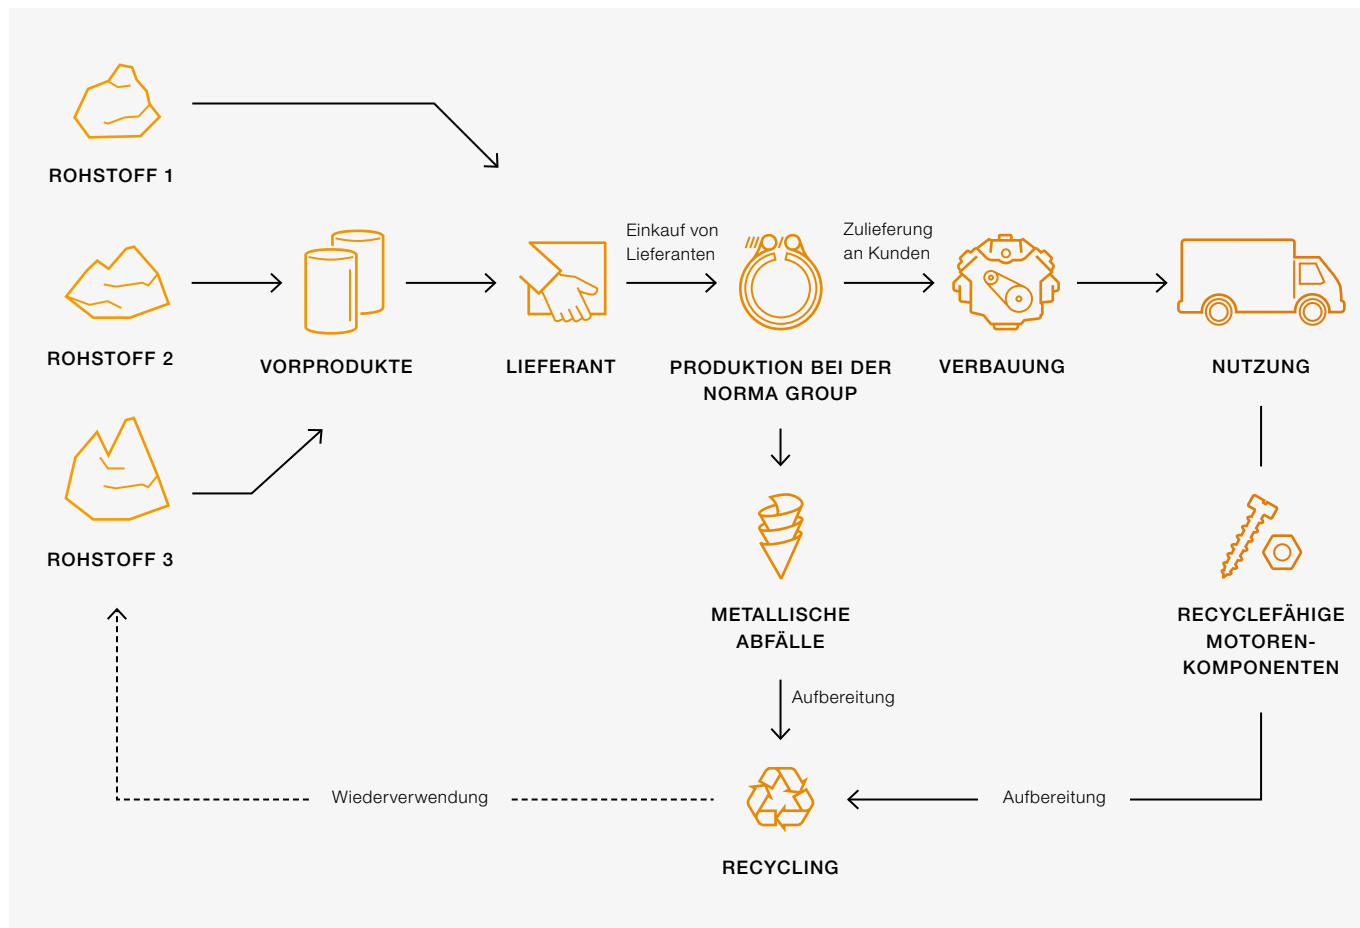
ROHSTOFF 1

ROHSTOFF 2

VORPRODUKTE

LIEFERANT

Einkauf von Lieferanten

PRODUKTION BEI DER NORMA GROUP

Zulieferung an Kunden

VERBAUUNG

NUTZUNG

ROHSTOFF 3

METALLISCHE ABFÄLLE

RECYCLEFÄHIGE MOTOREN-KOMPONENTEN

Aufbereitung

Wiederverwendung

Aufbereitung

RECYCLING